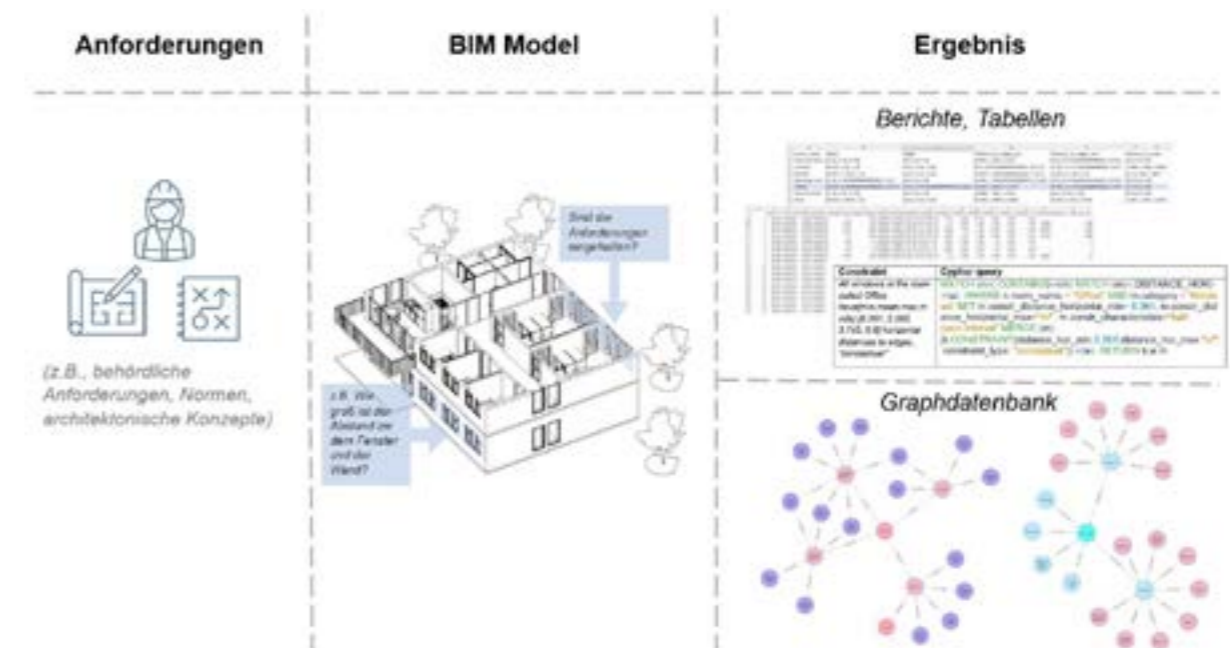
Anforderungen

BIM Model

Ergebnis

Berichte, Tabellen

(z.B., behördliche Anforderungen, Normen, architektonische Konzepte)

Sind die Anforderungen eingehalten?

z.B. Wie groß ist der Abstand zwischen dem Fenster und der Wand?

| Constraint | Cypher query |
|---|---|
| All windows in the room called Office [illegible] | MATCH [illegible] |

Graphdatenbank